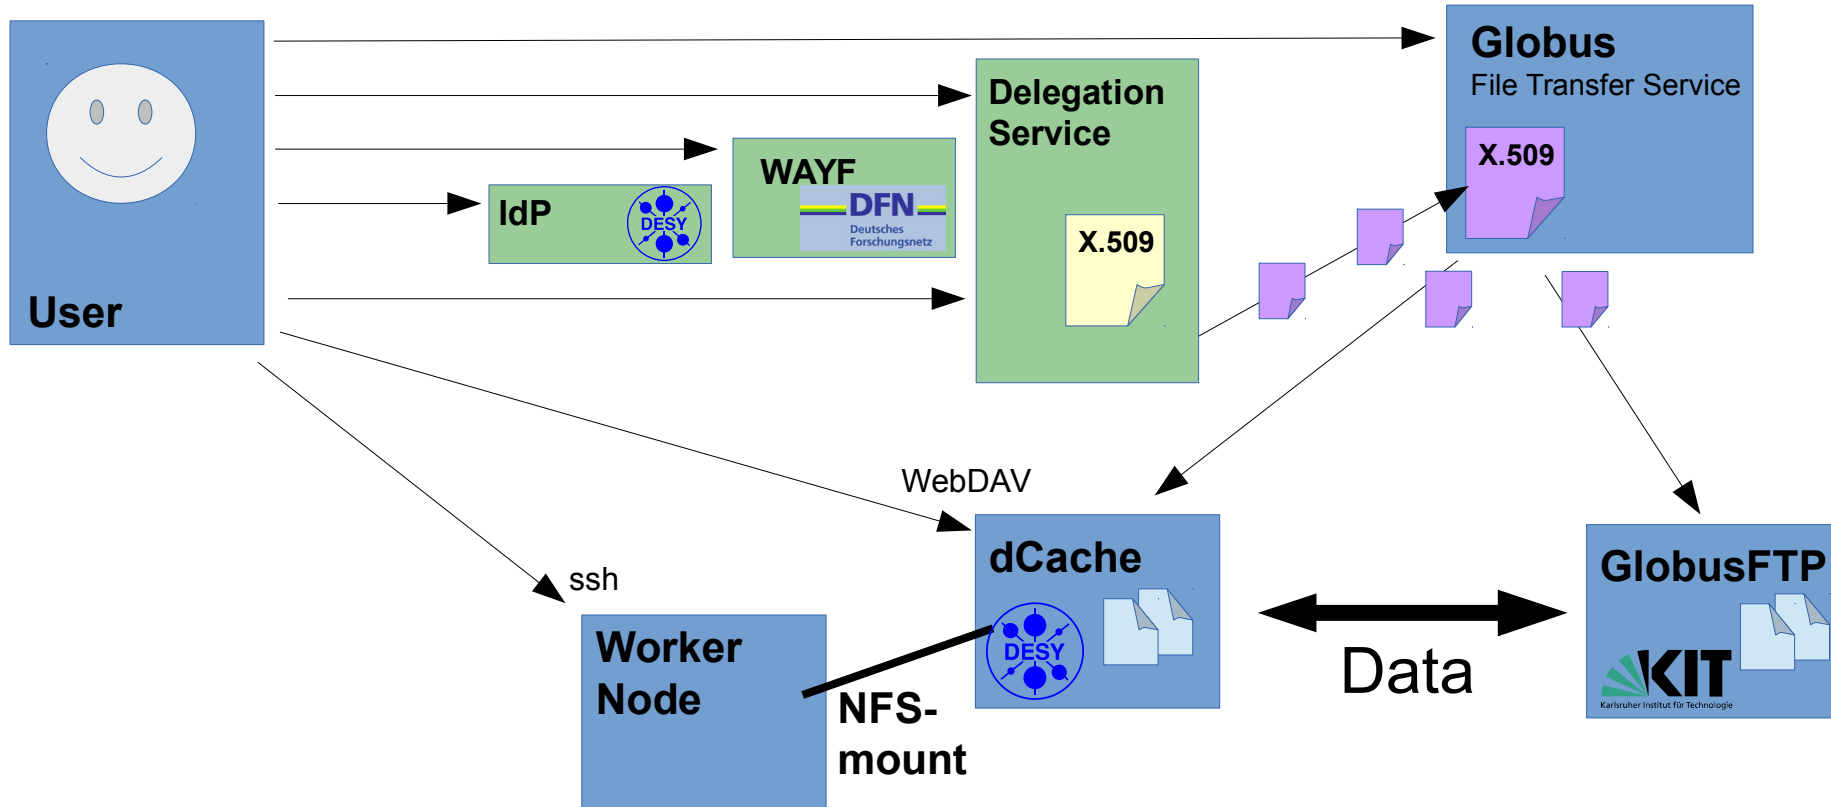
Globus
File Transfer Service

X.509

Delegation Service

X.509

WAYF

DFN
Deutsches Forschungsnetz

IdP

DESY

User

WebDAV

ssh

dCache

DESY

GlobusFTP

KIT
Karlsruher Institut für Technologie

Data

Worker Node

NFS-mount